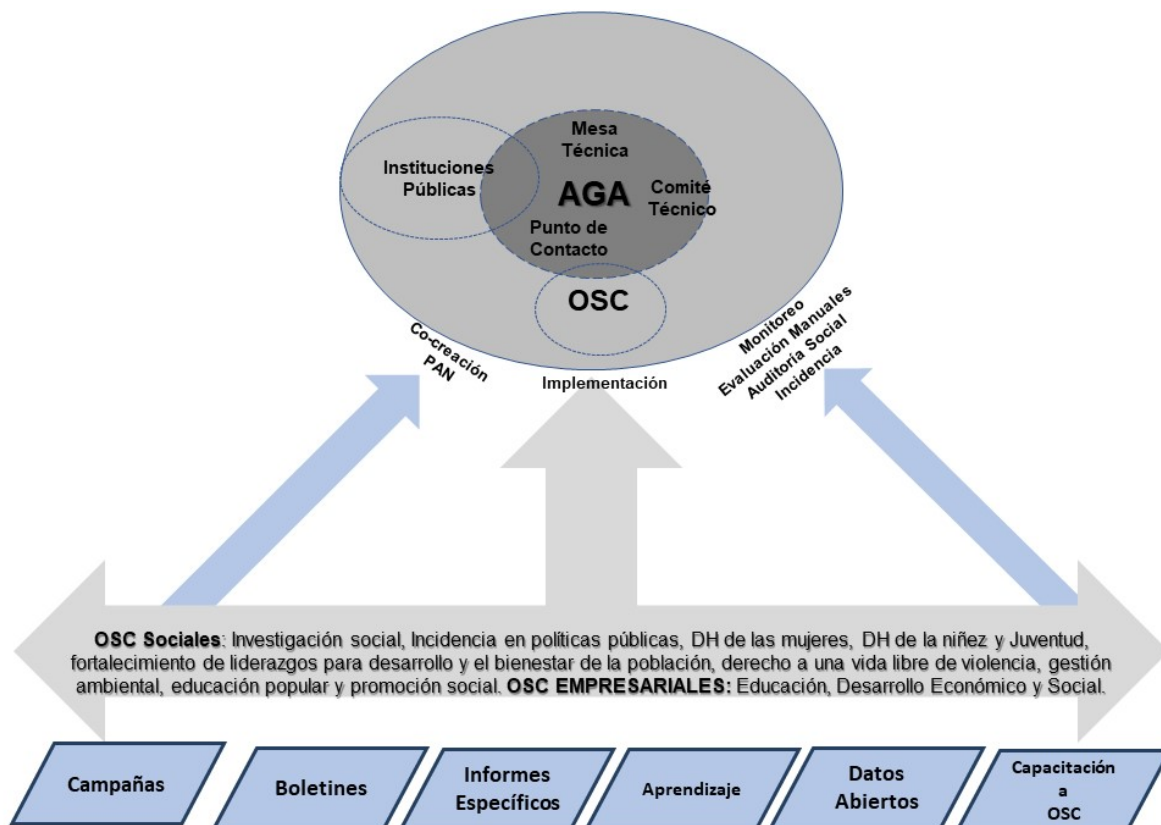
Mesa Técnica

Instituciones Públicas

AGA

Comité Técnico

Punto de Contacto

OSC

Co-creación PAN

Implementación

Monitoreo
Evaluación Manuales
Auditoría Social
Incidencia

**OSC Sociales**: Investigación social, Incidencia en políticas públicas, DH de las mujeres, DH de la niñez y Juventud, fortalecimiento de liderazgos para desarrollo y el bienestar de la población, derecho a una vida libre de violencia, gestión ambiental, educación popular y promoción social. **OSC EMPRESARIALES:** Educación, Desarrollo Económico y Social.

Campañas

Boletines

Informes Específicos

Aprendizaje

Datos Abiertos

Capacitación a OSC